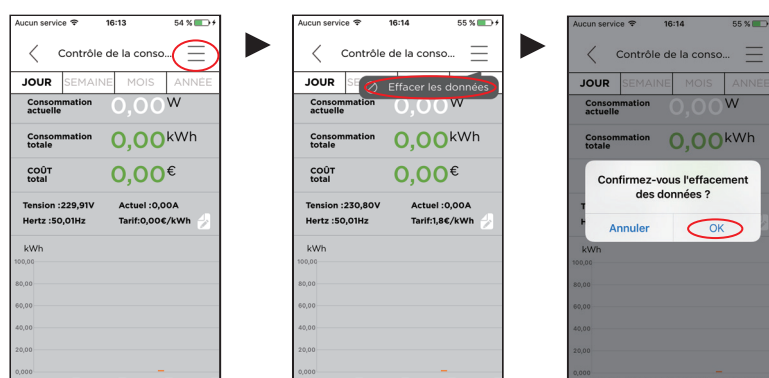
Aucun service 16:13 54 %

Contrôle de la conso...

JOUR SEMAINE MOIS ANNEE

Consommation actuelle 0,00W

Consommation totale 0,00kWh

COÛT total 0,00€

Tension :229,91V Actuel :0,00A
Hertz :50,01Hz Tarif:0,00€/kWh

kWh
100,00
80,00
60,00
40,00
20,00
0,000

Aucun service 16:14 55 %

Contrôle de la conso...

JOUR SE

Effacer les données

Consommation actuelle 0,00W

Consommation totale 0,00kWh

COÛT total 0,00€

Tension :230,80V Actuel :0,00A
Hertz :50,01Hz Tarif:1,8€/kWh

kWh
100,00
80,00
60,00
40,00
20,00
0,000

Aucun service 16:14 55 %

Contrôle de la conso...

JOUR SEMAINE MOIS ANNEE

Consommation actuelle 0,00W

Consommation totale 0,00kWh

Confirmez-vous l'effacement des données ?

Annuler OK

kWh
100,00
80,00
60,00
40,00
20,00
0,000